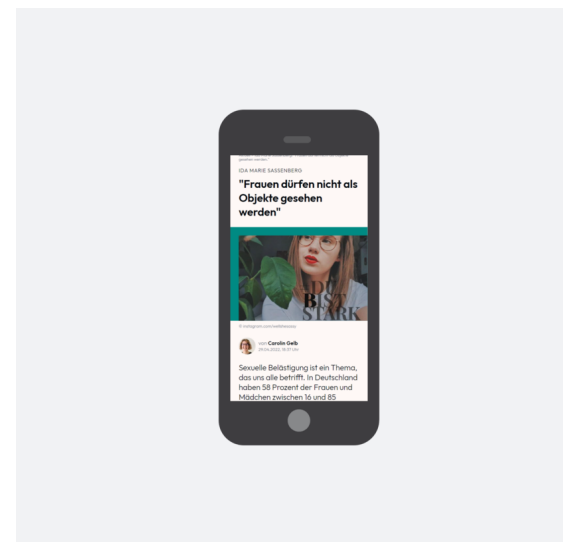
IDA MARIE SASSENBERG

"Frauen dürfen nicht als Objekte gesehen werden"

DU BIST STARK

© instagram.com/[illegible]

von Carolin Geib
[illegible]

Sexuelle Belästigung ist ein Thema, das uns alle betrifft. In Deutschland haben 58 Prozent der Frauen und Mädchen zwischen 16 und 85